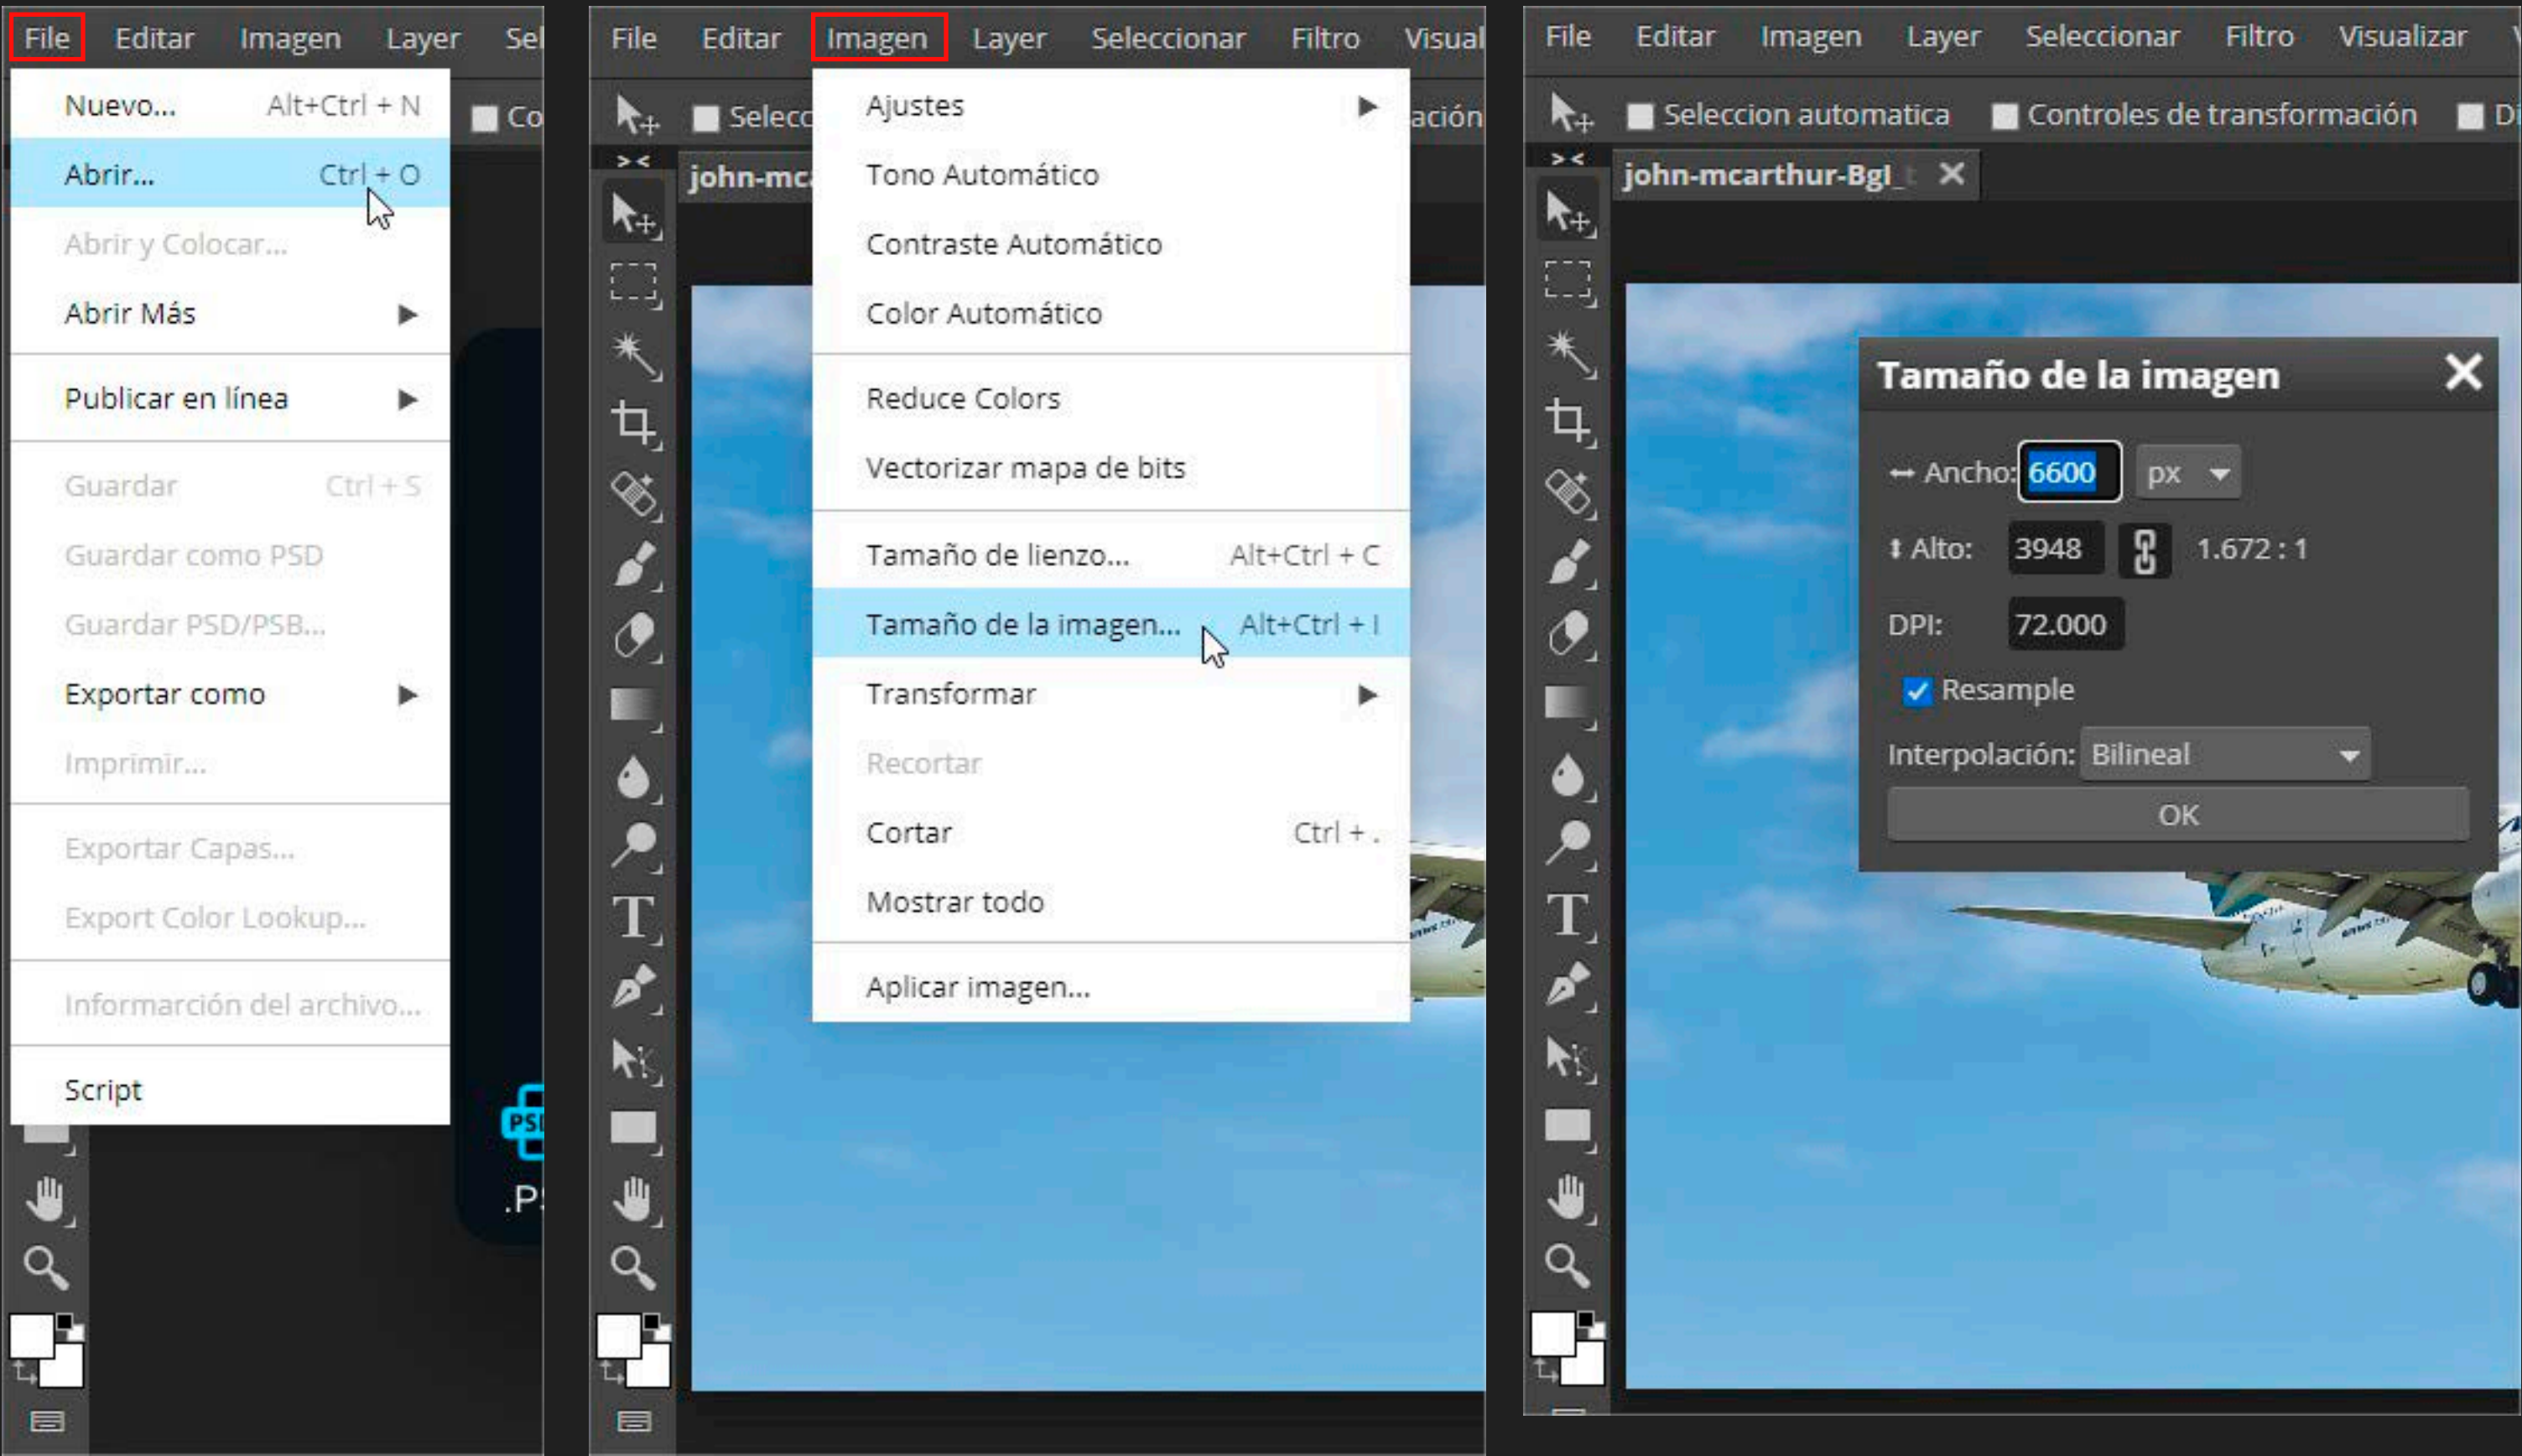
File Editar Imagen Layer Sel

Co

Nuevo... Alt+Ctrl + N
Abrir... Ctrl + O
Abrir y Colocar...
Abrir Más
Publicar en línea
Guardar Ctrl + S
Guardar como PSD
Guardar PSD/PSB...
Exportar como
Imprimir...
Exportar Capas...
Export Color Lookup...
Informarción del archivo...
Script

PSD
.P

File Editar Imagen Layer Seleccionar Filtro Visual

Selecc ación

john-mc

Ajustes
Tono Automático
Contraste Automático
Color Automático
Reduce Colors
Vectorizar mapa de bits
Tamaño de lienzo... Alt+Ctrl + C
Tamaño de la imagen... Alt+Ctrl + I
Transformar
Recortar
Cortar Ctrl + .
Mostrar todo
Aplicar imagen...

File Editar Imagen Layer Seleccionar Filtro Visualizar

Seleccion automatica Controles de transformación Di

john-mcarthur-BgI_ ✕

Tamaño de la imagen ✕
Ancho: 6600 px
Alto: 3948 1.672 : 1
DPI: 72.000
Resample
Interpolación: Bilineal
OK